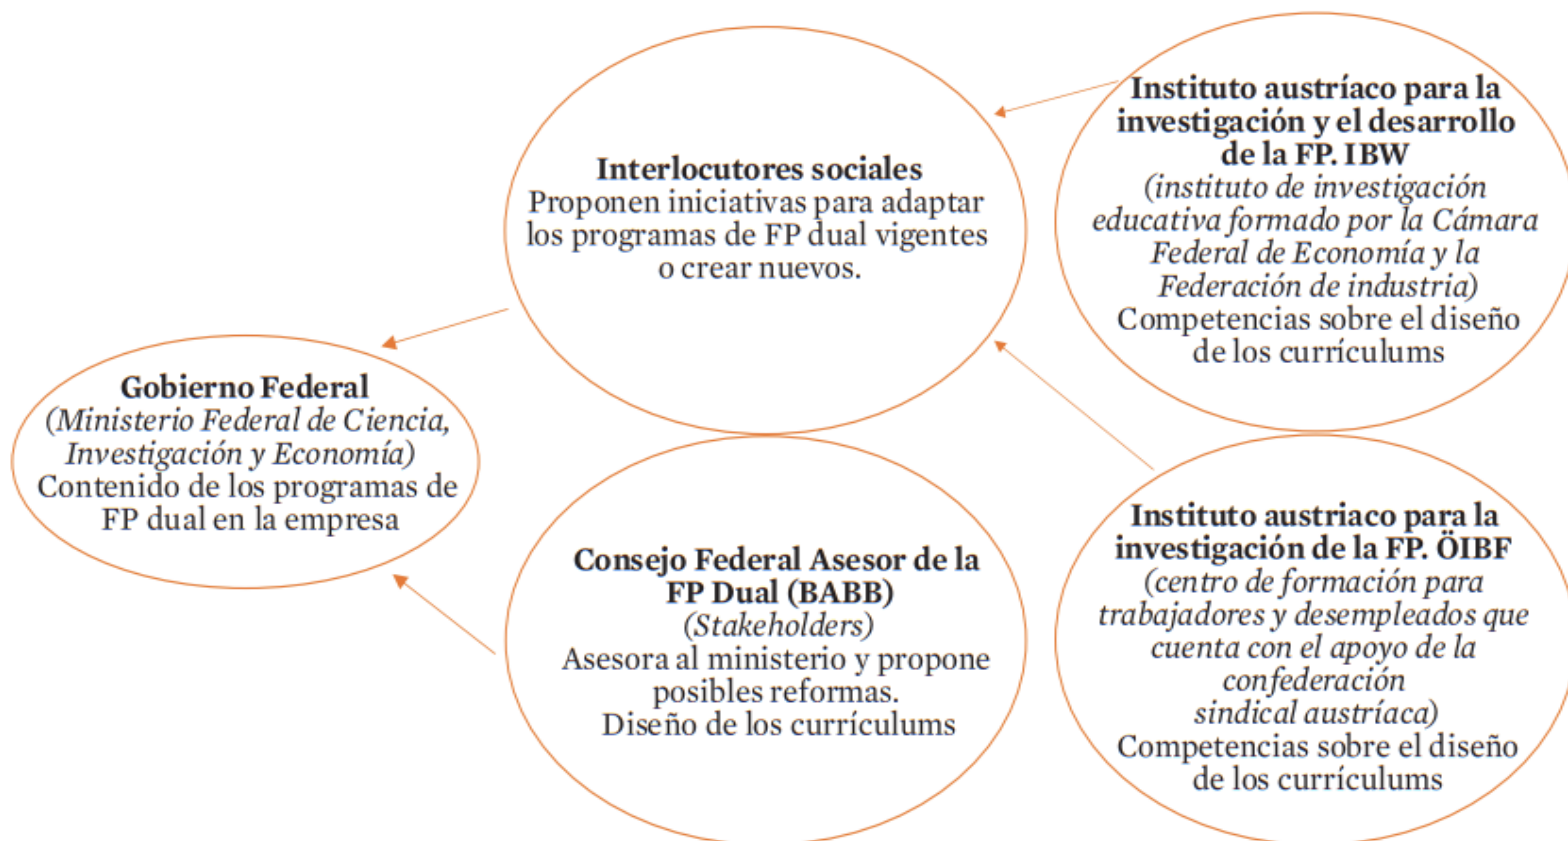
Interlocutores sociales
Proponen iniciativas para adaptar los programas de FP dual vigentes o crear nuevos.

Instituto austríaco para la investigación y el desarrollo de la FP. IBW
(instituto de investigación educativa formado por la Cámara Federal de Economía y la Federación de industria)
Competencias sobre el diseño de los currículums

Gobierno Federal
(Ministerio Federal de Ciencia, Investigación y Economía)
Contenido de los programas de FP dual en la empresa

Consejo Federal Asesor de la FP Dual (BABB)
(Stakeholders)
Asesora al ministerio y propone posibles reformas.
Diseño de los currículums

Instituto austriaco para la investigación de la FP. ÖIBF
(centro de formación para trabajadores y desempleados que cuenta con el apoyo de la confederación sindical austríaca)
Competencias sobre el diseño de los currículums